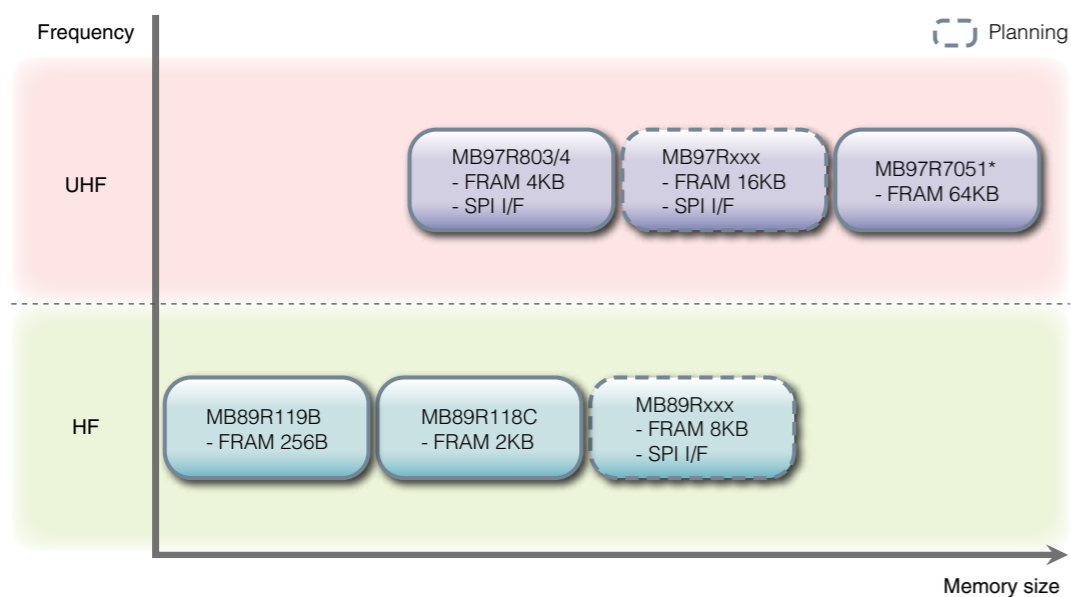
Frequency

Planning

UHF

MB97R803/4
- FRAM 4KB
- SPI I/F

MB97Rxxx
- FRAM 16KB
- SPI I/F

MB97R7051*
- FRAM 64KB

HF

MB89R119B
- FRAM 256B

MB89R118C
- FRAM 2KB

MB89Rxxx
- FRAM 8KB
- SPI I/F

Memory size